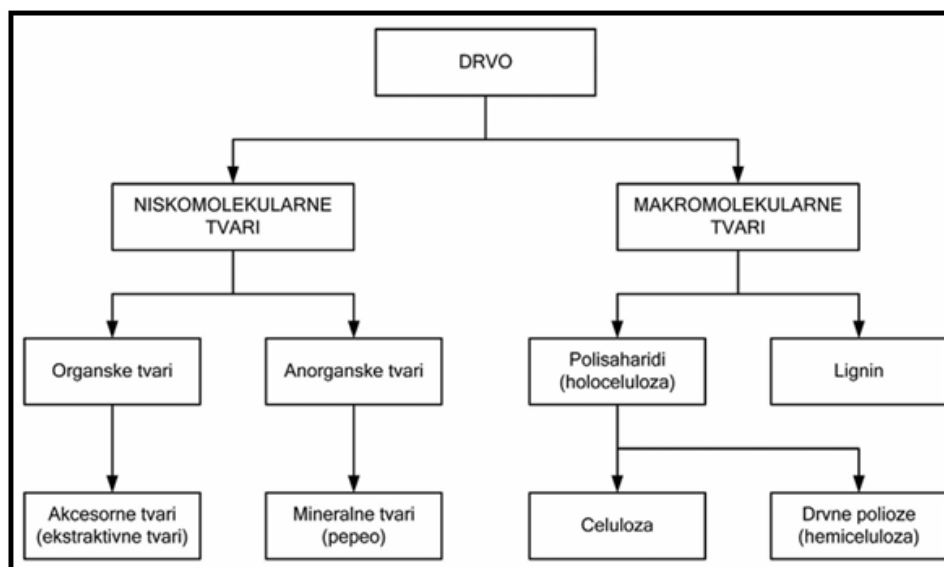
DRVO

NISKOMOLEKULARNE TVARI

MAKROMOLEKULARNE TVARI

Organske tvari

Anorganske tvari

Polisaharidi (holoceluloza)

Lignin

Akcesorne tvari (ekstraktivne tvari)

Mineralne tvari (pepeo)

Celuloza

Drvne polioze (hemiceluloza)